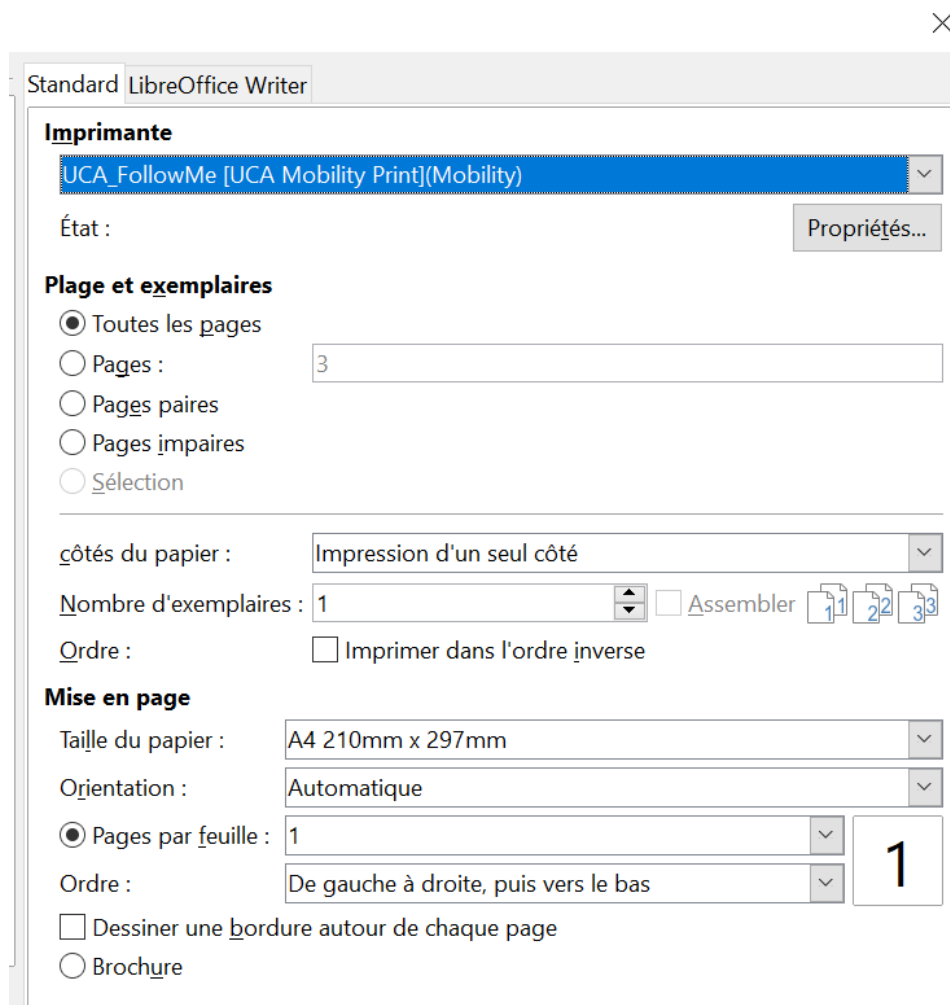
Standard LibreOffice Writer

Imprimante

UCA_FollowMe [UCA Mobility Print](Mobility)

État :

Propriétés...

Plage et exemplaires

Toutes les pages

Pages : 3

Pages paires

Pages impaires

Sélection

côtés du papier : Impression d'un seul côté

Nombre d'exemplaires : 1

Assembler

1 1 2 2 3 3

Ordre : Imprimer dans l'ordre inverse

Mise en page

Taille du papier : A4 210mm x 297mm

Orientation : Automatique

Pages par feuille : 1

1

Ordre : De gauche à droite, puis vers le bas

Dessiner une bordure autour de chaque page

Brochure